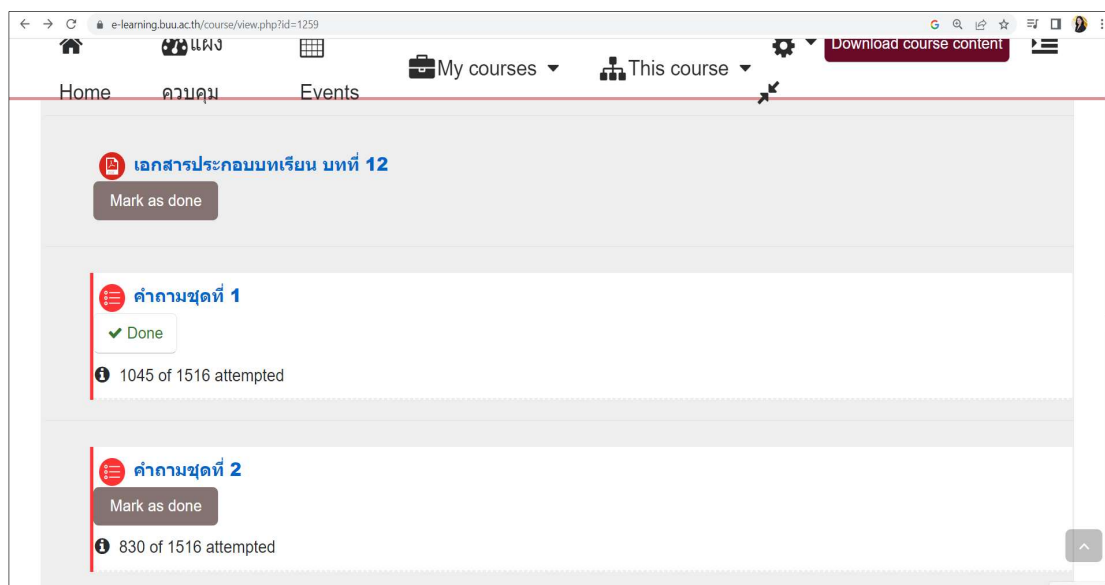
e-learning.buu.ac.th/course/view.php?id=1259

Home แผง ควบคุม Events My courses This course Download course content

เอกสารประกอบบทเรียน บทที่ 12
Mark as done

คำถามชุดที่ 1
Done
1045 of 1516 attempted

คำถามชุดที่ 2
Mark as done
830 of 1516 attempted